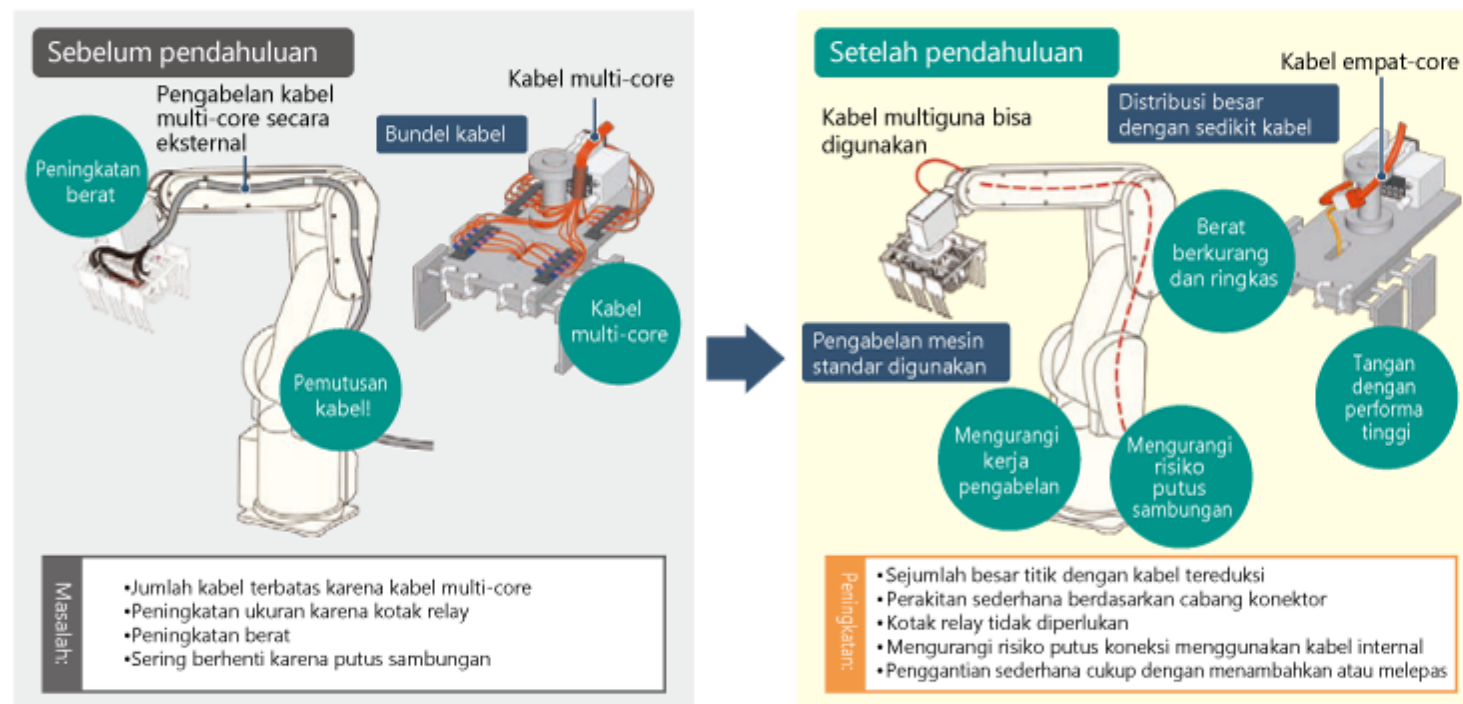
Sebelum pendahuluan

Pengabelan kabel multi-core secara eksternal

Kabel multi-core

Bundel kabel

Peningkatan berat

Kabel multi-core

Pemutusan kabel!

Masalah:
•Jumlah kabel terbatas karena kabel multi-core
•Peningkatan ukuran karena kotak relay
•Peningkatan berat
•Sering berhenti karena putus sambungan

Setelah pendahuluan

Kabel empat-core

Kabel multiguna bisa digunakan

Distribusi besar dengan sedikit kabel

Berat berkurang dan ringkas

Pengabelan mesin standar digunakan

Tangan dengan performa tinggi

Mengurangi kerja pengabelan

Mengurangi risiko putus sambungan

Peningkatan:
•Sejumlah besar titik dengan kabel tereduksi
•Perakitan sederhana berdasarkan cabang konektor
•Kotak relay tidak diperlukan
•Mengurangi risiko putus koneksi menggunakan kabel internal
•Penggantian sederhana cukup dengan menambahkan atau melepas